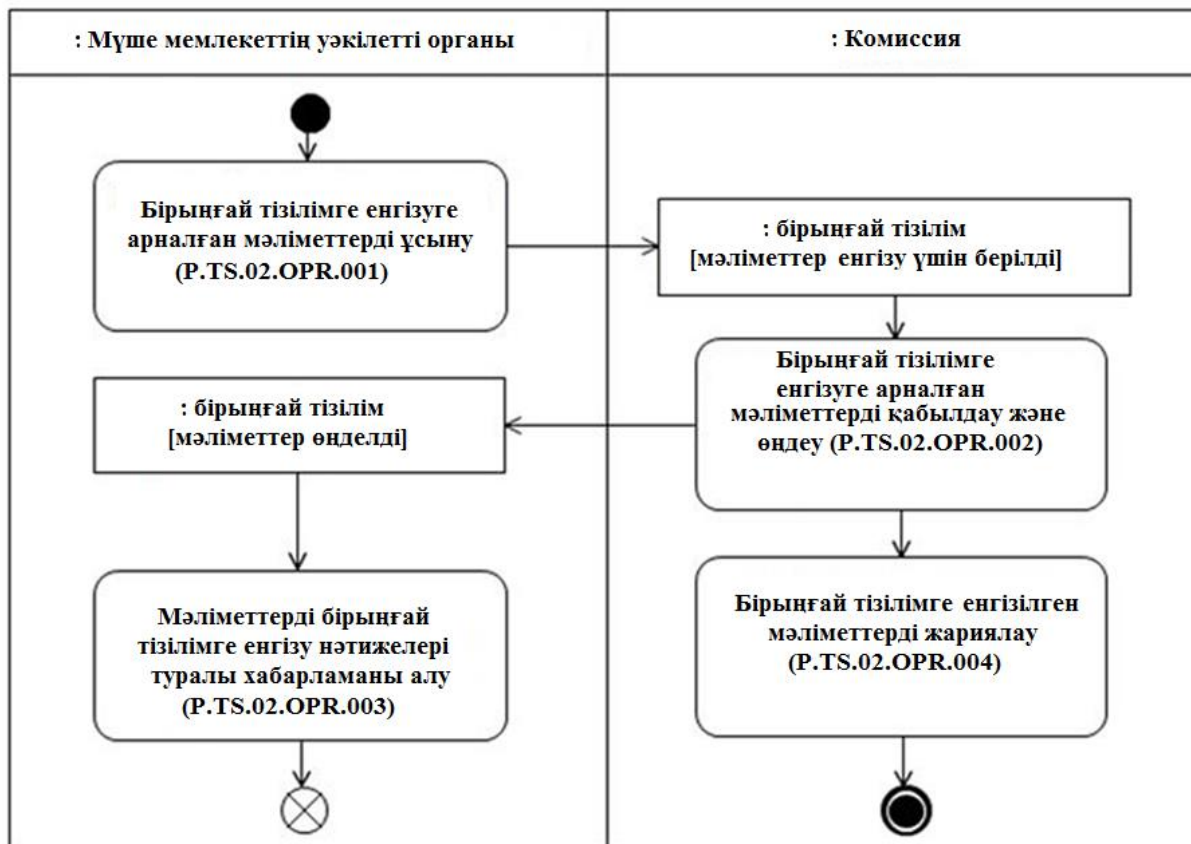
: Мүше мемлекеттің уәкілетті органы

: Комиссия

Бірыңғай тізілімге енгізуге арналған мәліметтерді ұсыну (P.TS.02.OPR.001)

: бірыңғай тізілім [мәліметтер енгізу үшін берілді]

Бірыңғай тізілімге енгізуге арналған мәліметтерді қабылдау және өңдеу (P.TS.02.OPR.002)

: бірыңғай тізілім [мәліметтер өңделді]

Мәліметтерді бірыңғай тізілімге енгізу нәтижелері туралы хабарламаны алу (P.TS.02.OPR.003)

Бірыңғай тізілімге енгізілген мәліметтерді жариялау (P.TS.02.OPR.004)